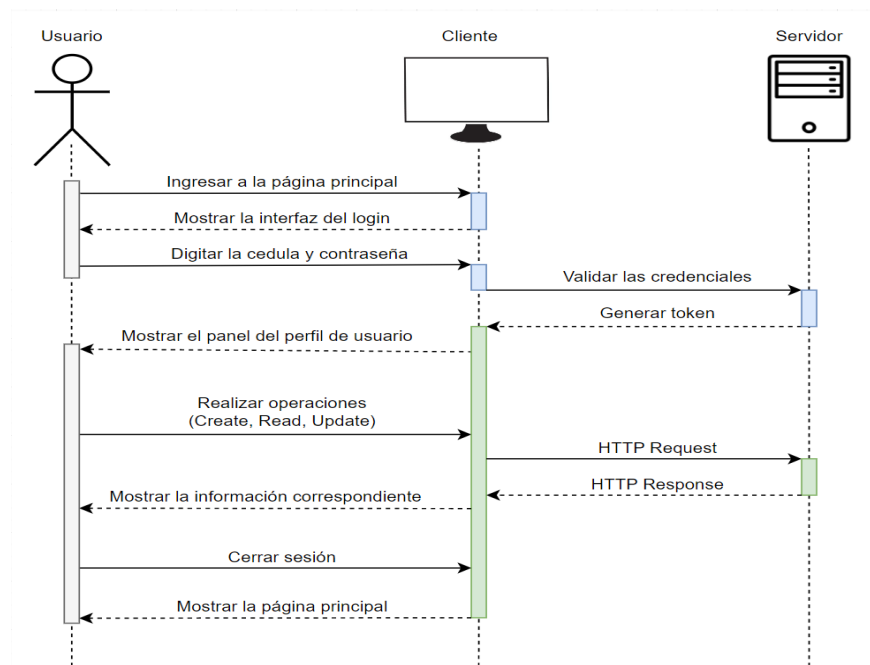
Usuario

Cliente

Servidor

Ingresar a la página principal

Mostrar la interfaz del login

Digitar la cedula y contraseña

Validar las credenciales

Generar token

Mostrar el panel del perfil de usuario

Realizar operaciones
(Create, Read, Update)

HTTP Request

HTTP Response

Mostrar la información correspondiente

Cerrar sesión

Mostrar la página principal